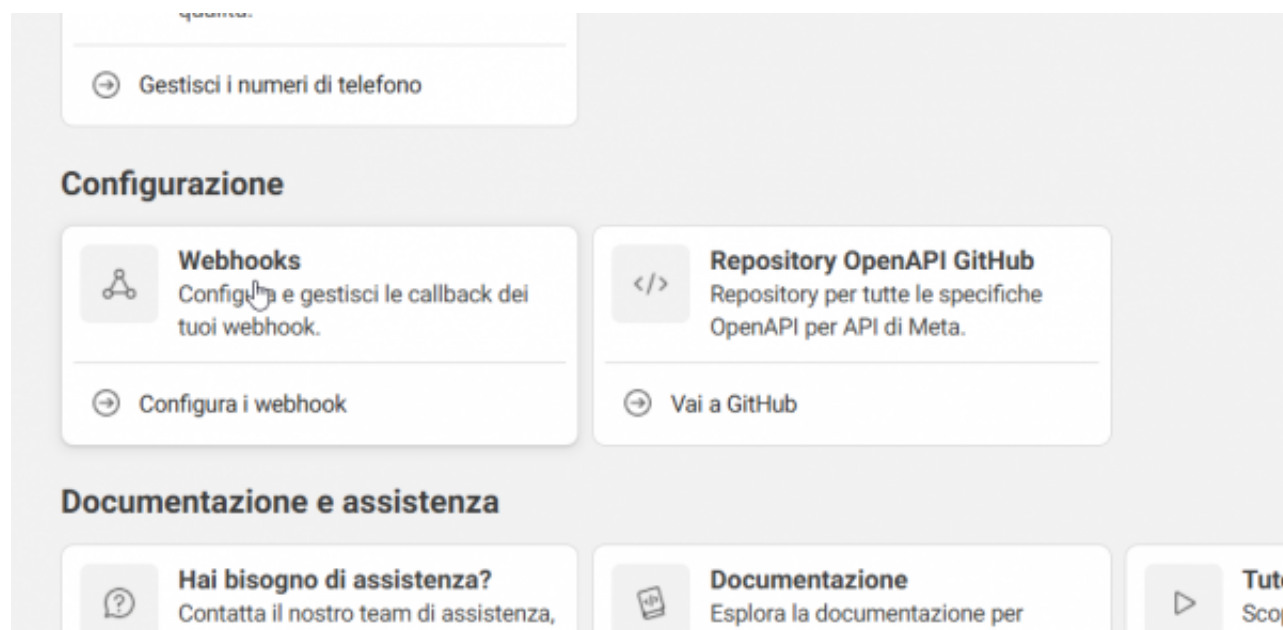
qualità.

Gestisci i numeri di telefono

Configurazione

Webhooks
Config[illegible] e gestisci le callback dei tuoi webhook.

Configura i webhook

</>

Repository OpenAPI GitHub
Repository per tutte le specifiche OpenAPI per API di Meta.

Vai a GitHub

Documentazione e assistenza

Hai bisogno di assistenza?
Contatta il nostro team di assistenza,

Documentazione
Esplora la documentazione per

Tut
Sco